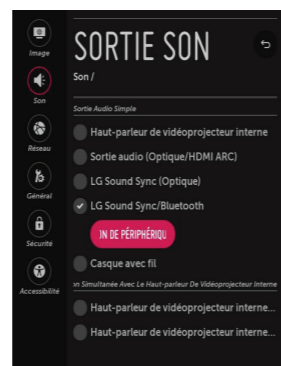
Image
Son
Réseau
Général
Sécurité
Accessibilité

SORTIE SON
Son /

Sortie Audio Simple
Haut-parleur de vidéoprojecteur interne
Sortie audio (Optique/HDMI ARC)
LG Sound Sync (Optique)
LG Sound Sync/Bluetooth
IN DE PÉRIPHÉRIQU
Casque avec fil
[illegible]on Simultanée Avec Le Haut-parleur De Vidéoprojecteur Interne
Haut-parleur de vidéoprojecteur interne...
Haut-parleur de vidéoprojecteur interne...